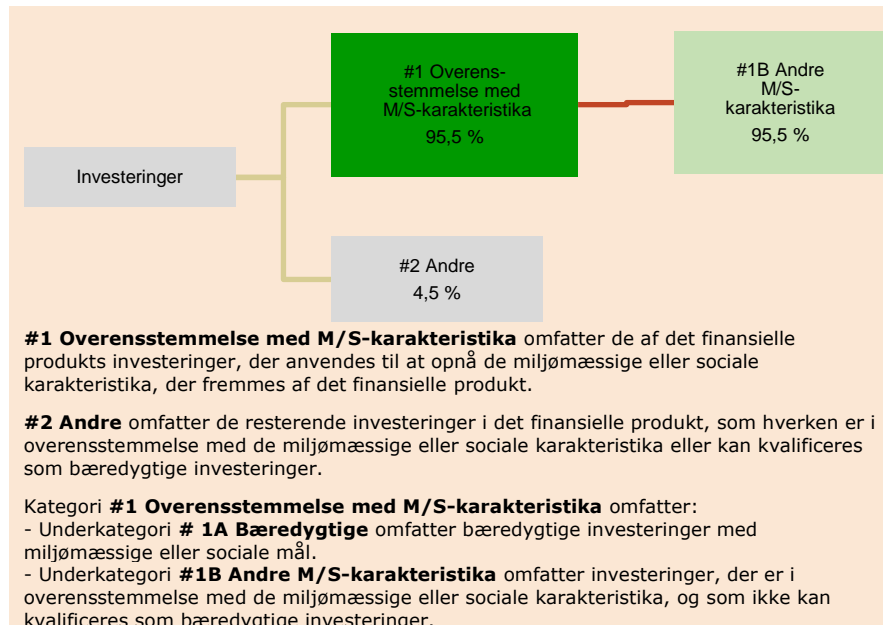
#1 Overensstemmelse med M/S-karakteristika
95,5 %

#1B Andre M/S-karakteristika
95,5 %

Investeringer

#2 Andre
4,5 %

**#1 Overensstemmelse med M/S-karakteristika** omfatter de af det finansielle produkts investeringer, der anvendes til at opnå de miljømæssige eller sociale karakteristika, der fremmes af det finansielle produkt.

**#2 Andre** omfatter de resterende investeringer i det finansielle produkt, som hverken er i overensstemmelse med de miljømæssige eller sociale karakteristika eller kan kvalificeres som bæredygtige investeringer.

Kategori **#1 Overensstemmelse med M/S-karakteristika** omfatter:
- Underkategori **# 1A Bæredygtige** omfatter bæredygtige investeringer med miljømæssige eller sociale mål.
- Underkategori **#1B Andre M/S-karakteristika** omfatter investeringer, der er i overensstemmelse med de miljømæssige eller sociale karakteristika, og som ikke kan kvalificeres som bæredygtige investeringer.